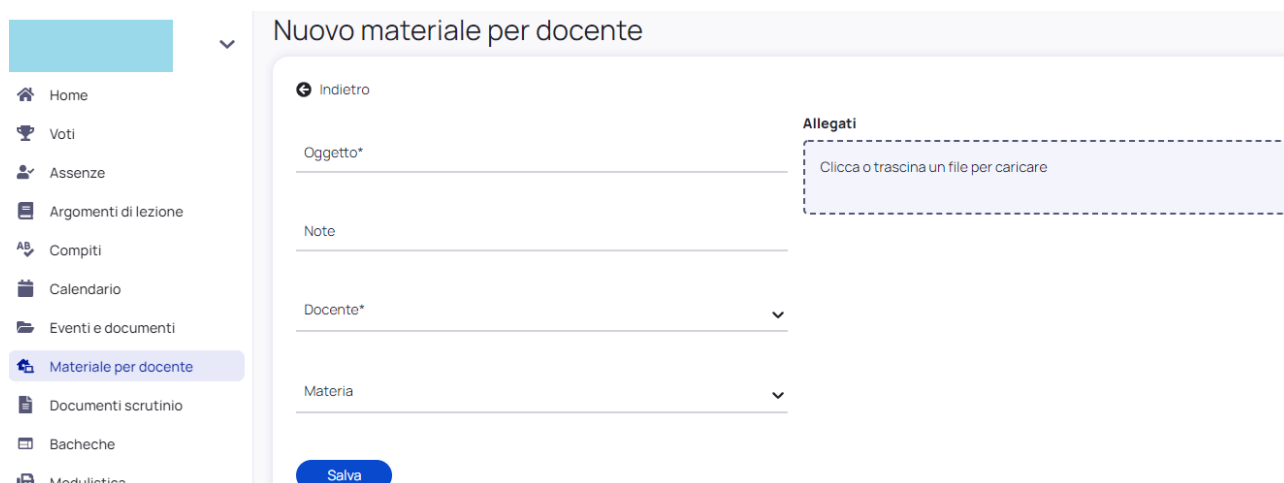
Home
Voti
Assenze
Argomenti di lezione
Compiti
Calendario
Eventi e documenti
Materiale per docente
Documenti scrutinio
Bacheche
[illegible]

Nuovo materiale per docente

Indietro

Oggetto*

Note

Docente*

Materia

Salva

Allegati

Clicca o trascina un file per caricare